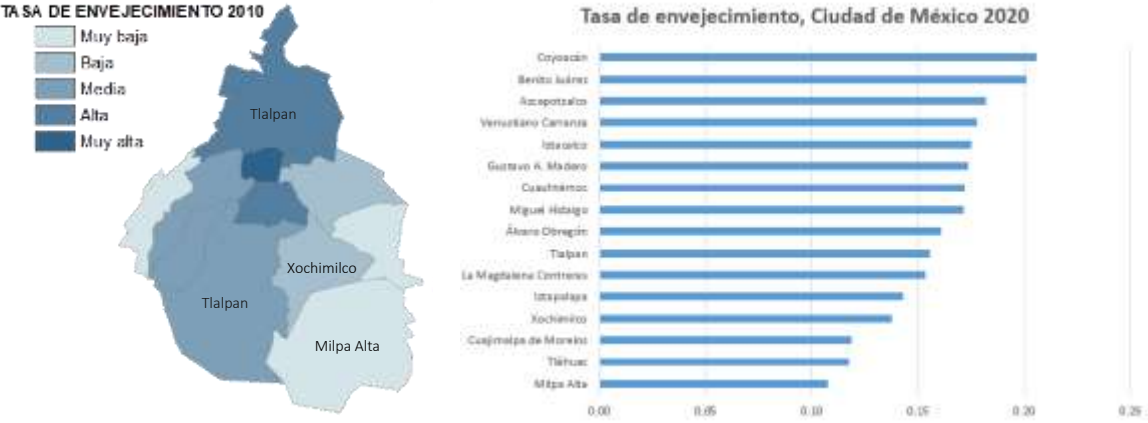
TASA DE ENVEJECIMIENTO 2010
Muy baja
Baja
Media
Alta
Muy alta

Tlalpan
Xochimilco
Tlalpan
Milpa Alta

Tasa de envejecimiento, Ciudad de México 2020

Coyoacán
Benito Juárez
Azcapotzalco
Venustiano Carranza
Iztacalco
Gustavo A. Madero
Cuauhtémoc
Miguel Hidalgo
Álvaro Obregón
Tlalpan
La Magdalena Contreras
Iztapalapa
Xochimilco
Cuajimalpa de Morelos
Tláhuac
Milpa Alta

0.00
0.05
0.10
0.15
0.20
0.25